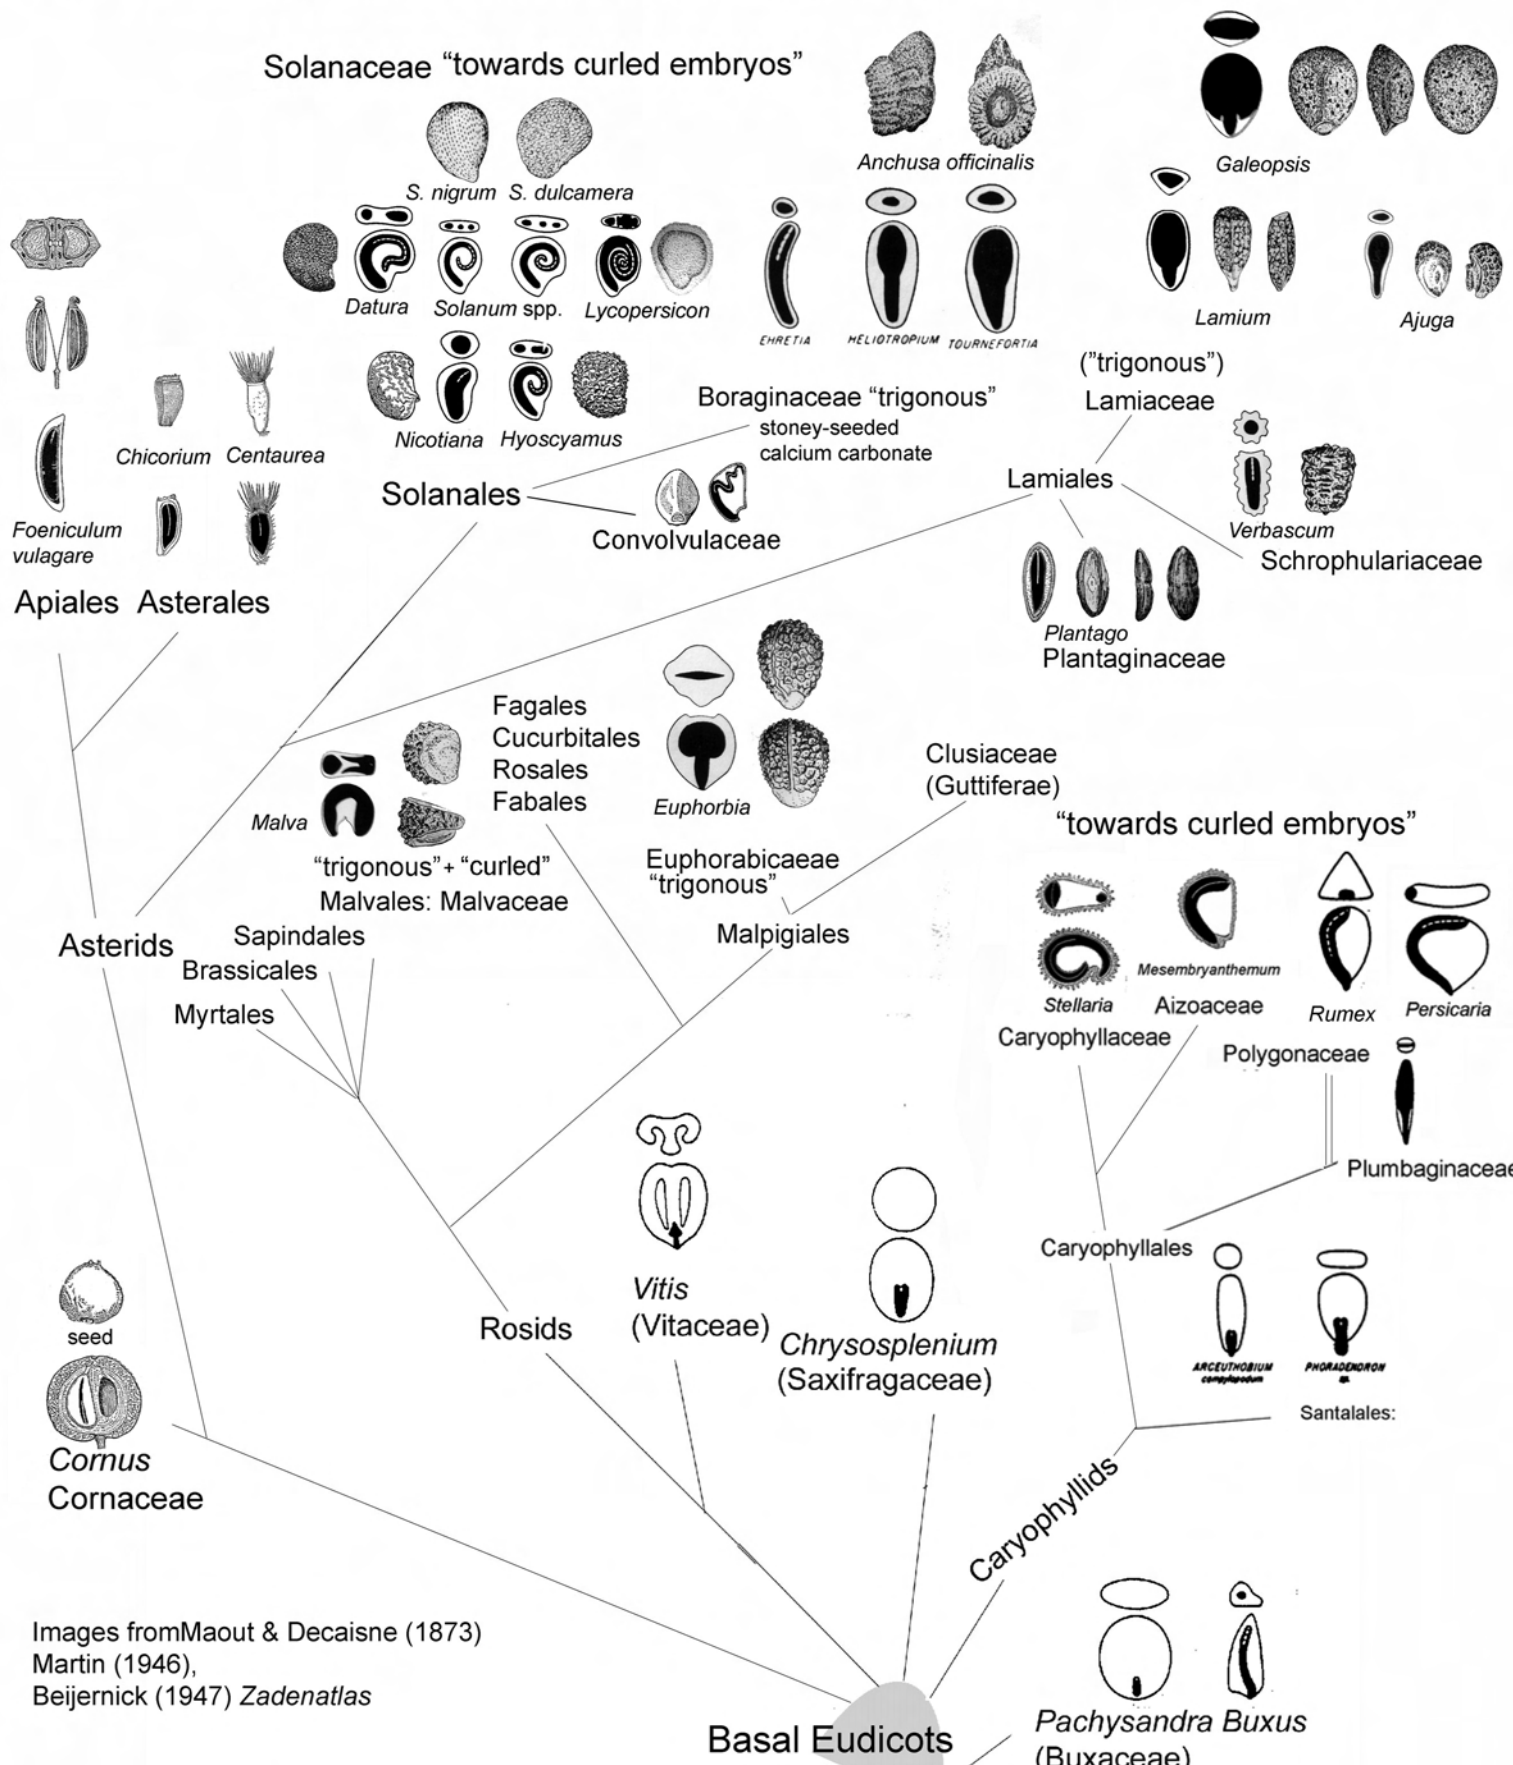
Solanaceae "towards curled embryos"

S. nigrum S. dulcamera

Datura Solanum spp. Lycopersicon

Nicotiana Hyoscyamus

Anchusa officinalis

EHRETIA HELIOTROPIUM TOURNEFORTIA

Galeopsis

Lamium Ajuga

("trigonous")
Lamiaceae

Boraginaceae "trigonous"
stoney-seeded
calcium carbonate

Chicorium Centaurea

Foeniculum vulagare

Apiales Asterales

Solanales

Convolvulaceae

Lamiales

Verbascum
Schrophulariaceae

Plantago
Plantaginaceae

Fagales
Cucurbitales
Rosales
Fabales

Euphorbia

Malva

"trigonous"+"curled"
Malvales: Malvaceae

Euphorabicaeae
"trigonous"

Clusiaceae
(Guttiferae)

"towards curled embryos"

Asterids

Sapindales
Brassicales
Myrtales

Malpigiales

Stellaria
Mesembryanthemum
Aizoaceae
Caryophyllaceae

Rumex Persicaria
Polygonaceae

Plumbaginacea

Caryophyllales

ARCEUTHOBIUM PHORADENDRON

Santalales:

seed

Cornus
Cornaceae

Rosids

Vitis
(Vitaceae)

Chrysosplenium
(Saxifragaceae)

Caryophyllids

Images fromMaout & Decaisne (1873)
Martin (1946),
Beijernick (1947) Zadenatlas

Basal Eudicots

Pachysandra Buxus
(Buxaceae)